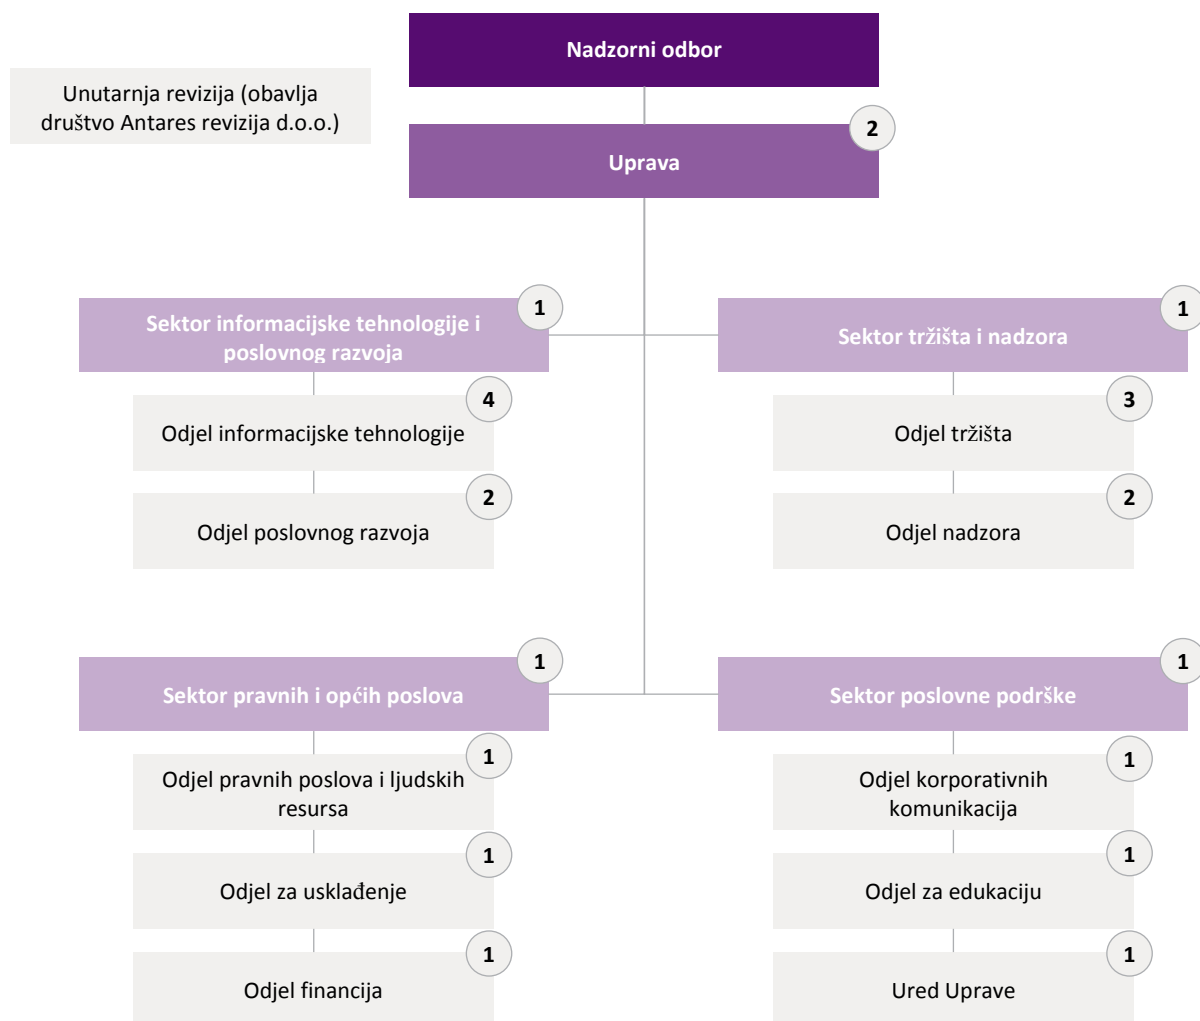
Nadzorni odbor

Unutarnja revizija (obavlja društvo Antares revizija d.o.o.)

2
Uprava

1
Sektor informacijske tehnologije i poslovnog razvoja

4
Odjel informacijske tehnologije

2
Odjel poslovnog razvoja

1
Sektor tržišta i nadzora

3
Odjel tržišta

2
Odjel nadzora

1
Sektor pravnih i općih poslova

1
Odjel pravnih poslova i ljudskih resursa

1
Odjel za usklađenje

1
Odjel financija

1
Sektor poslovne podrške

1
Odjel korporativnih komunikacija

1
Odjel za edukaciju

1
Ured Uprave